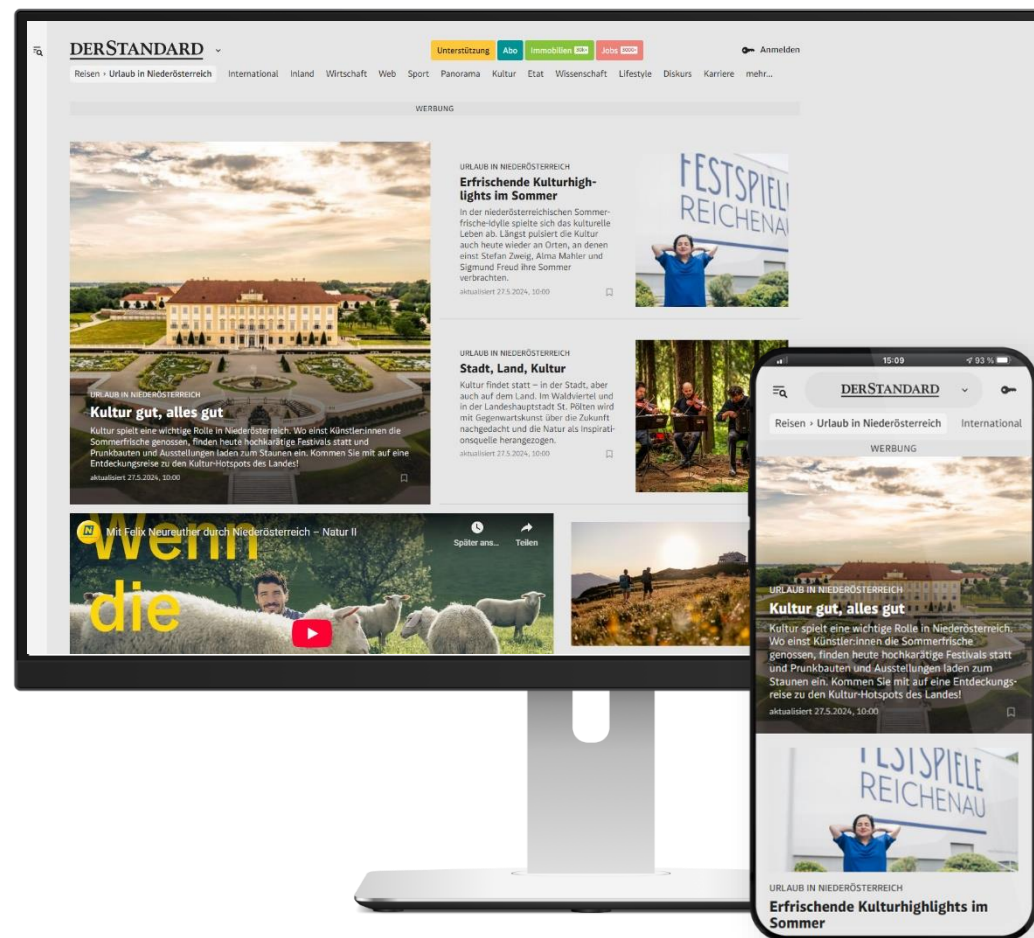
DERSTANDARD

Unterstützung Abo Immobilien Jobs

Anmelden

Reisen › Urlaub in Niederösterreich International Inland Wirtschaft Web Sport Panorama Kultur Etat Wissenschaft Lifestyle Diskurs Karriere mehr...

WERBUNG

URLAUB IN NIEDERÖSTERREICH
Kultur gut, alles gut
Kultur spielt eine wichtige Rolle in Niederösterreich. Wo einst Künstler:innen die Sommerfrische genossen, finden heute hochkarätige Festivals statt und Prunkbauten und Ausstellungen laden zum Staunen ein. Kommen Sie mit auf eine Entdeckungsreise zu den Kultur-Hotspots des Landes!
aktualisiert 27.5.2024, 10:00

URLAUB IN NIEDERÖSTERREICH
Erfrischende Kulturhighlights im Sommer
In der niederösterreichischen Sommerfrische-Idylle spielte sich das kulturelle Leben ab. Längst pulsiert die Kultur auch heute wieder an Orten, an denen einst Stefan Zweig, Alma Mahler und Sigmund Freud ihre Sommer verbrachten.
aktualisiert 27.5.2024, 10:00

FESTSPIELE REICHENAU

URLAUB IN NIEDERÖSTERREICH
Stadt, Land, Kultur
Kultur findet statt – in der Stadt, aber auch auf dem Land. Im Waldviertel und in der Landeshauptstadt St. Pölten wird mit Gegenwartskunst über die Zukunft nachgedacht und die Natur als Inspirationsquelle herangezogen.
aktualisiert 27.5.2024, 10:00

Mit Felix Neureuther durch Niederösterreich – Natur II
Später ans... Teilen
Wenn die

15:09 93 %
DERSTANDARD
Reisen › Urlaub in Niederösterreich International
WERBUNG
URLAUB IN NIEDERÖSTERREICH
Kultur gut, alles gut
Kultur spielt eine wichtige Rolle in Niederösterreich. Wo einst Künstler:innen die Sommerfrische genossen, finden heute hochkarätige Festivals statt und Prunkbauten und Ausstellungen laden zum Staunen ein. Kommen Sie mit auf eine Entdeckungsreise zu den Kultur-Hotspots des Landes!
aktualisiert 27.5.2024, 10:00
FESTSPIELE REICHENAU
URLAUB IN NIEDERÖSTERREICH
Erfrischende Kulturhighlights im Sommer